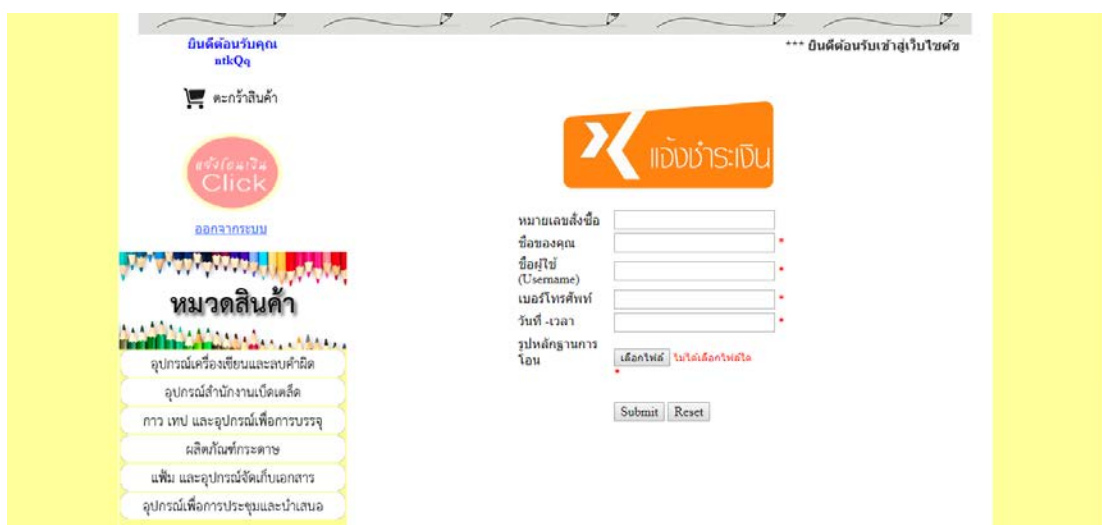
ยินดีต้อนรับคุณ
ntkQq

*** ยินดีต้อนรับเข้าสู่เว็บไซต์ข

ตะกร้าสินค้า

แจ้งโอนเงิน
Click

ออกจากระบบ

หมวดสินค้า

อุปกรณ์เครื่องเขียนและลบคำผิด
อุปกรณ์สำนักงานเบ็ดเตล็ด
กาว เทป และอุปกรณ์เพื่อการบรรจุ
ผลิตภัณฑ์กระดาษ
แฟ้ม และอุปกรณ์จัดเก็บเอกสาร
อุปกรณ์เพื่อการประชุมและนำเสนอ

แจ้งชำระเงิน

หมายเลขสั่งซื้อ
ชื่อของคุณ *
ชื่อผู้ใช้ (Username) *
เบอร์โทรศัพท์ *
วันที่ -เวลา *
รูปหลักฐานการโอน
เลือกไฟล์ ไม่ได้เลือกไฟล์ใด
*

Submit Reset